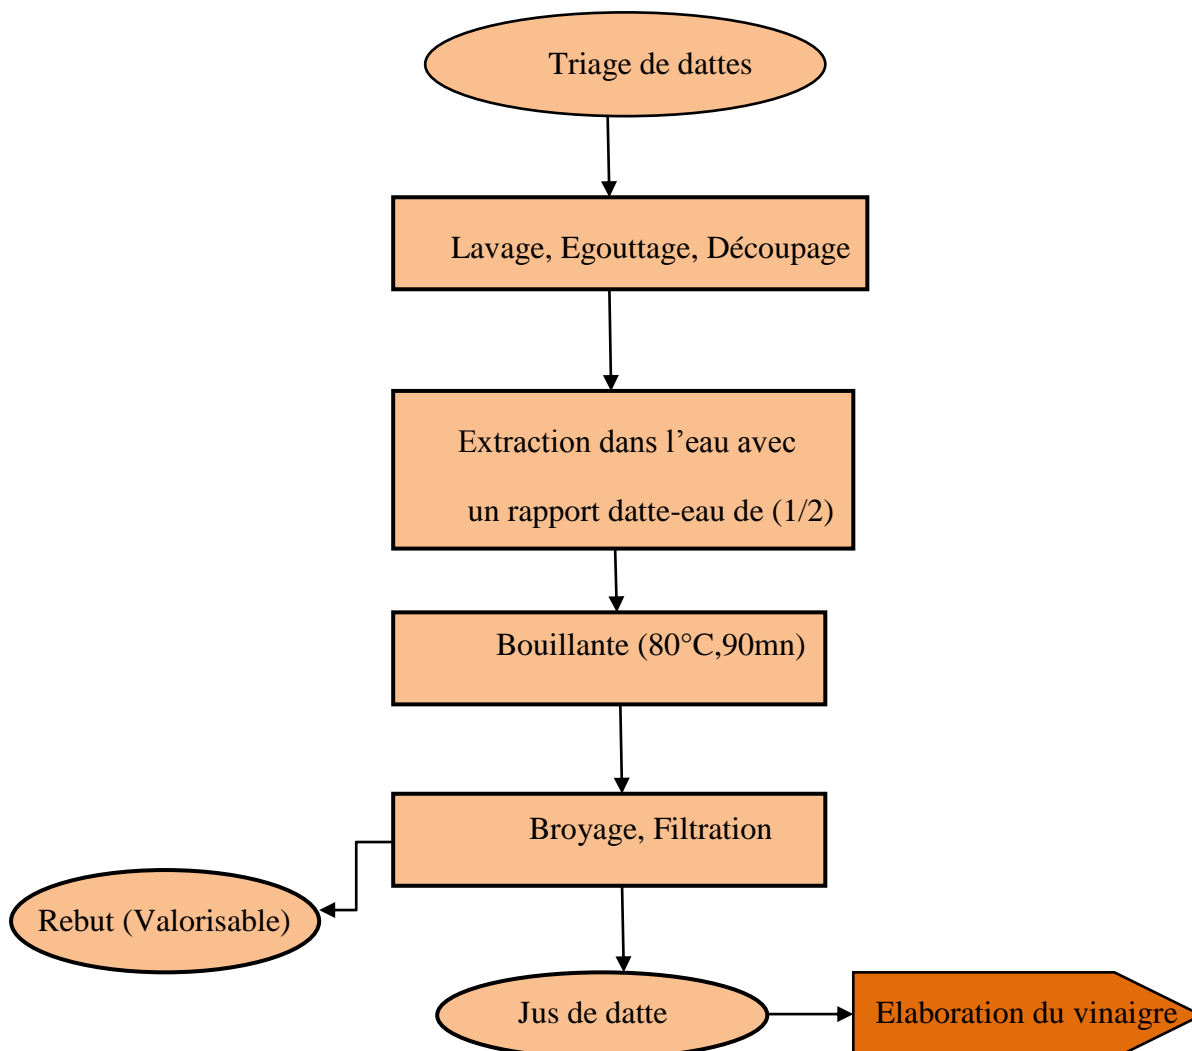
Triage de dattes

Lavage, Egouttage, Découpage

Extraction dans l'eau avec

un rapport datte-eau de (1/2)

Bouillante (80°C,90mn)

Broyage, Filtration

Rebut (Valorisable)

Jus de datte

Elaboration du vinaigre